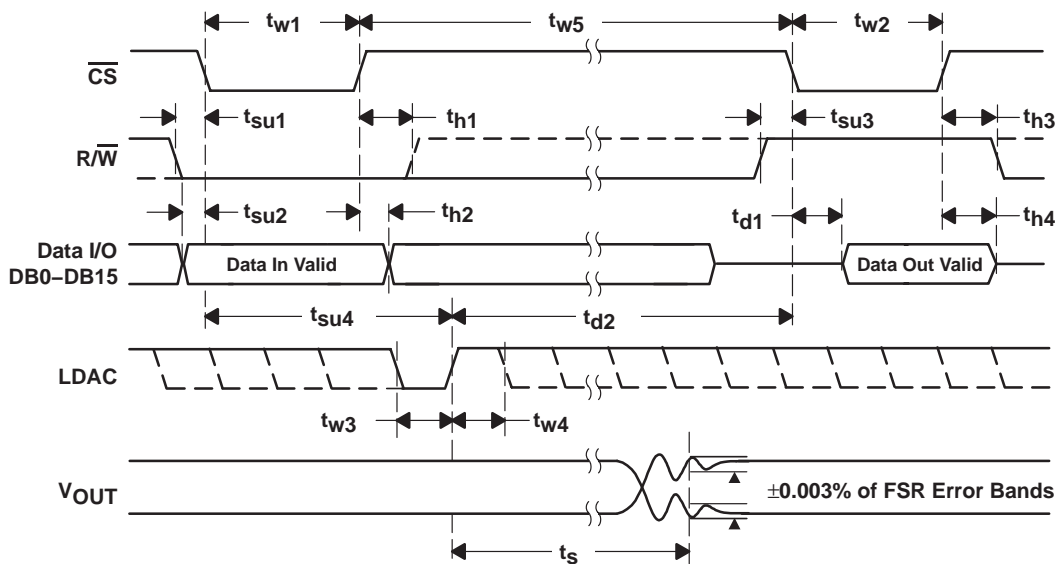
$t_{w1}$ $t_{w5}$ $t_{w2}$

$\overline{CS}$

$t_{su1}$ $t_{h1}$ $t_{su3}$ $t_{h3}$

$R/\overline{W}$

$t_{su2}$ $t_{h2}$ $t_{d1}$ $t_{h4}$

Data I/O DB0–DB15

Data In Valid

Data Out Valid

$t_{su4}$ $t_{d2}$

LDAC

$t_{w3}$ $t_{w4}$

$V_{OUT}$

±0.003% of FSR Error Bands

$t_s$